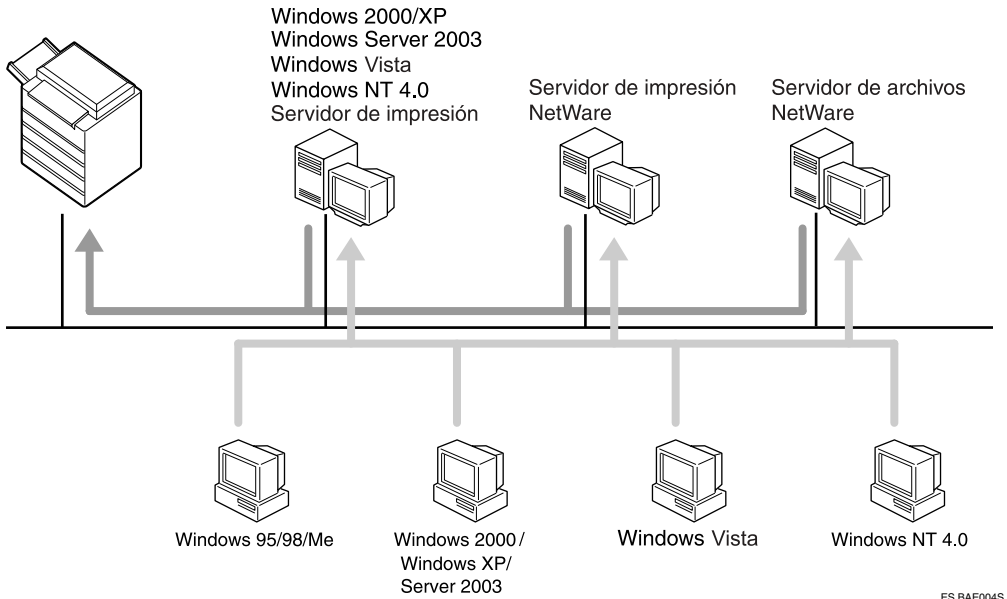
Windows 2000/XP
Windows Server 2003
Windows Vista
Windows NT 4.0
Servidor de impresión

Servidor de impresión
NetWare

Servidor de archivos
NetWare

Windows 95/98/Me

Windows 2000 /
Windows XP/
Server 2003

Windows Vista

Windows NT 4.0

ES BAF004S